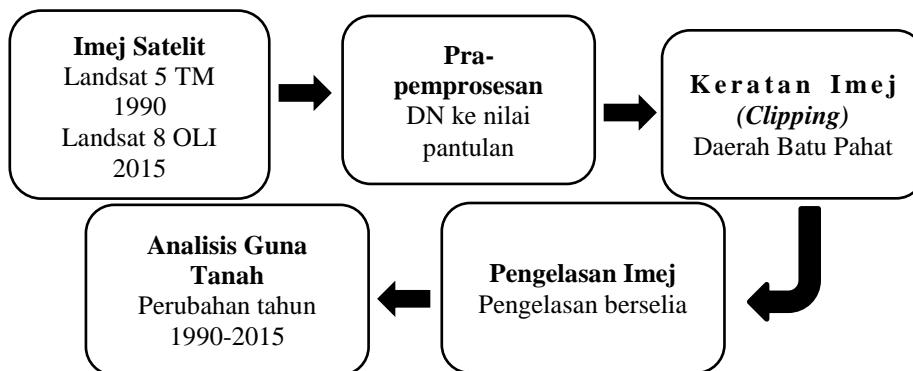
**Imej Satelit**
Landsat 5 TM
1990
Landsat 8 OLI
2015

**Pra-pemprosesan**
DN ke nilai pantulan

**Keratan Imej**
***(Clipping)***
Daerah Batu Pahat

**Pengelasan Imej**
Pengelasan berselia

**Analisis Guna Tanah**
Perubahan tahun
1990-2015